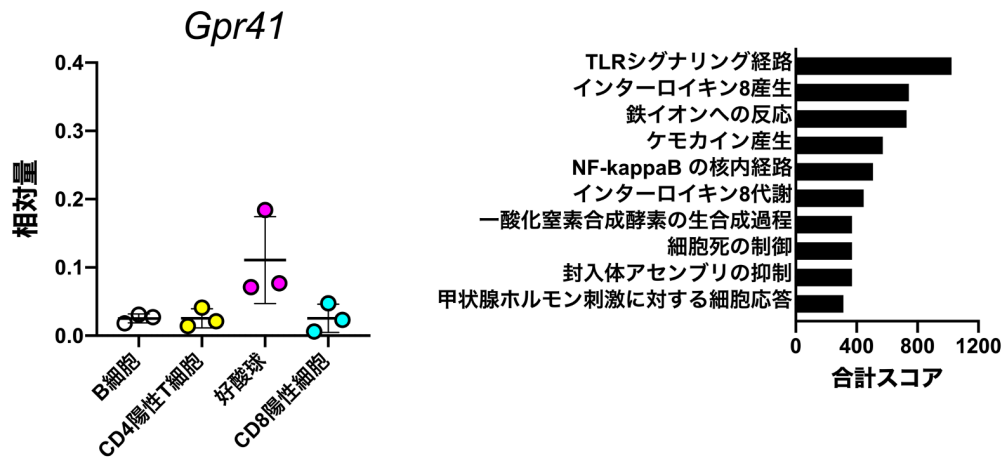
Gpr41

相対量

0.4
0.3
0.2
0.1
0.0

B細胞
CD4陽性T細胞
好酸球
CD8陽性細胞

TLRシグナリング経路
インターロイキン8産生
鉄イオンへの反応
ケモカイン産生
NF-kappaB の核内経路
インターロイキン8代謝
一酸化窒素合成酵素の生合成過程
細胞死の制御
封入体アセンブリの抑制
甲状腺ホルモン刺激に対する細胞応答

0
400
800
1200
合計スコア